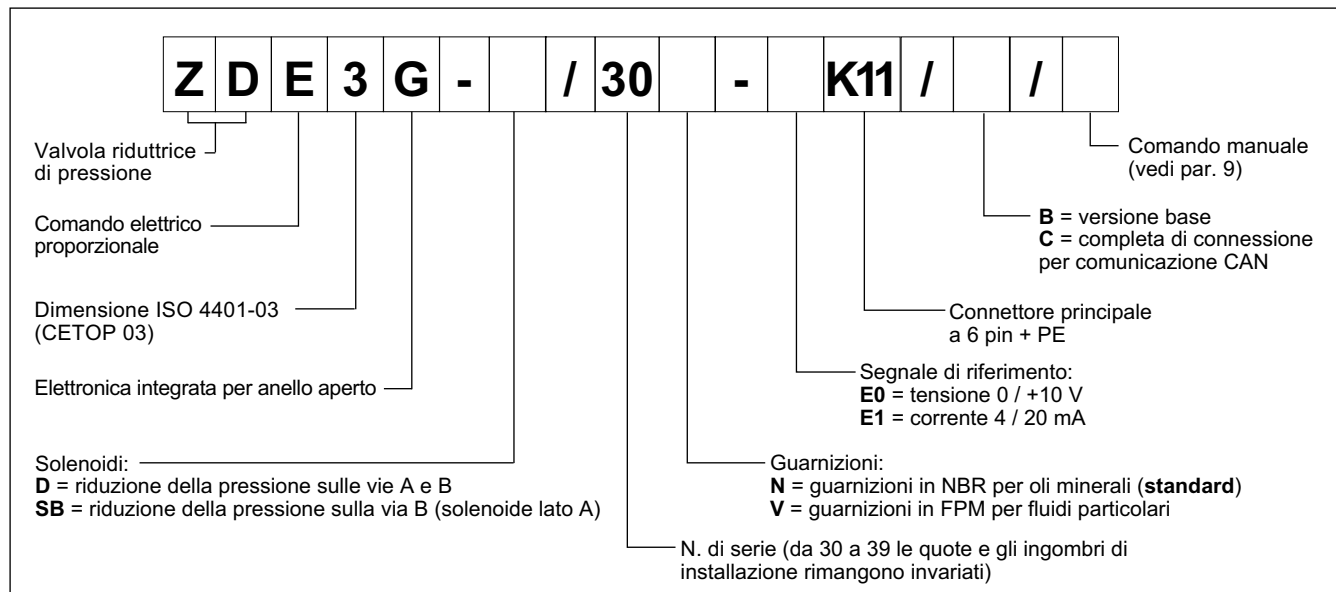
| Z | D | E | 3 | G | - |  | / | 30 |  | - |  | K11 | / |  | / |  |
|---|---|---|---|---|---|---|---|---|---|---|---|---|---|---|---|---|

Valvola riduttrice di pressione

Comando elettrico proporzionale

Dimensione ISO 4401-03 (CETOP 03)

Elettronica integrata per anello aperto

Solenoidi:
**D** = riduzione della pressione sulle vie A e B
**SB** = riduzione della pressione sulla via B (solenoide lato A)

N. di serie (da 30 a 39 le quote e gli ingombri di installazione rimangono invariati)

Guarnizioni:
**N** = guarnizioni in NBR per oli minerali (**standard**)
**V** = guarnizioni in FPM per fluidi particolari

Segnale di riferimento:
**E0** = tensione 0 / +10 V
**E1** = corrente 4 / 20 mA

Connettore principale a 6 pin + PE

**B** = versione base
**C** = completa di connessione per comunicazione CAN

Comando manuale (vedi par. 9)